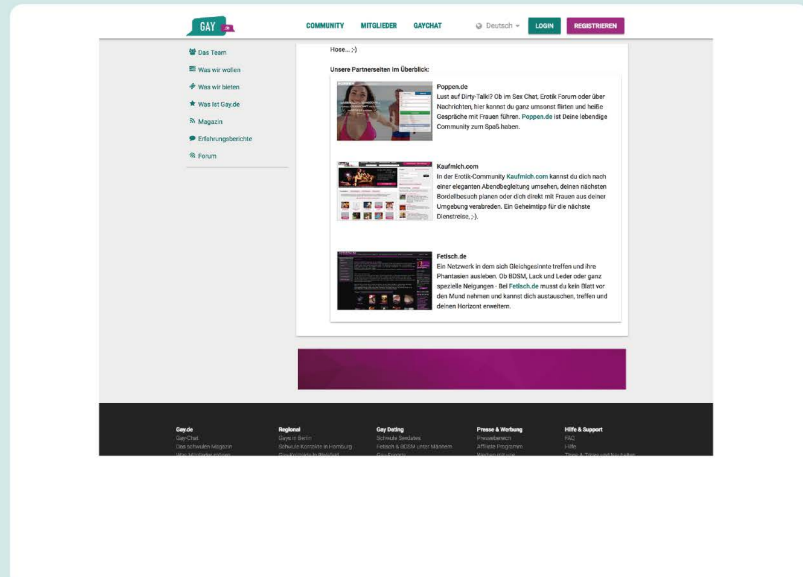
GAY .de

COMMUNITY MITGLIEDER GAYCHAT

Deutsch LOGIN REGISTRIEREN

Das Team
Was wir wollen
Was wir bieten
Was ist Gay.de
Magazin
Erfahrungsberichte
Forum

Hose... ;-)

Unsere Partnerseiten im Überblick:

Poppen.de
Lust auf Dirty-Talk? Ob im Sex Chat, Erotik Forum oder über Nachrichten, hier kannst du ganz umsonst flirten und heiße Gespräche mit Frauen führen. Poppen.de ist Deine lebendige Community zum Spaß haben.

Kaufmich.com
In der Erotik-Community Kaufmich.com kannst du dich nach einer eleganten Abendbegleitung umsehen, deinen nächsten Bordellbesuch planen oder dich direkt mit Frauen aus deiner Umgebung verabreden. Ein Geheimtipp für die nächste Dienstreise. ;-).

Fetisch.de
Ein Netzwerk in dem sich Gleichgesinnte treffen und ihre Phantasien ausleben. Ob BDSM, Lack und Leder oder ganz spezielle Neigungen - Bei Fetisch.de musst du kein Blatt vor den Mund nehmen und kannst dich austauschen, treffen und deinen Horizont erweitern.

Gay.de
GayChat
Das schwulen Magazin
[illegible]

Regional
Gays in Berlin
Schwule Kontakte in Hamburg
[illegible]

Gay Dating
Schwule Sexdates
Fetisch & BDSM unter Männern
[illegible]

Presse & Werbung
Pressebereich
Affiliate Programm
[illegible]

Hilfe & Support
FAQ
Hilfe
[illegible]